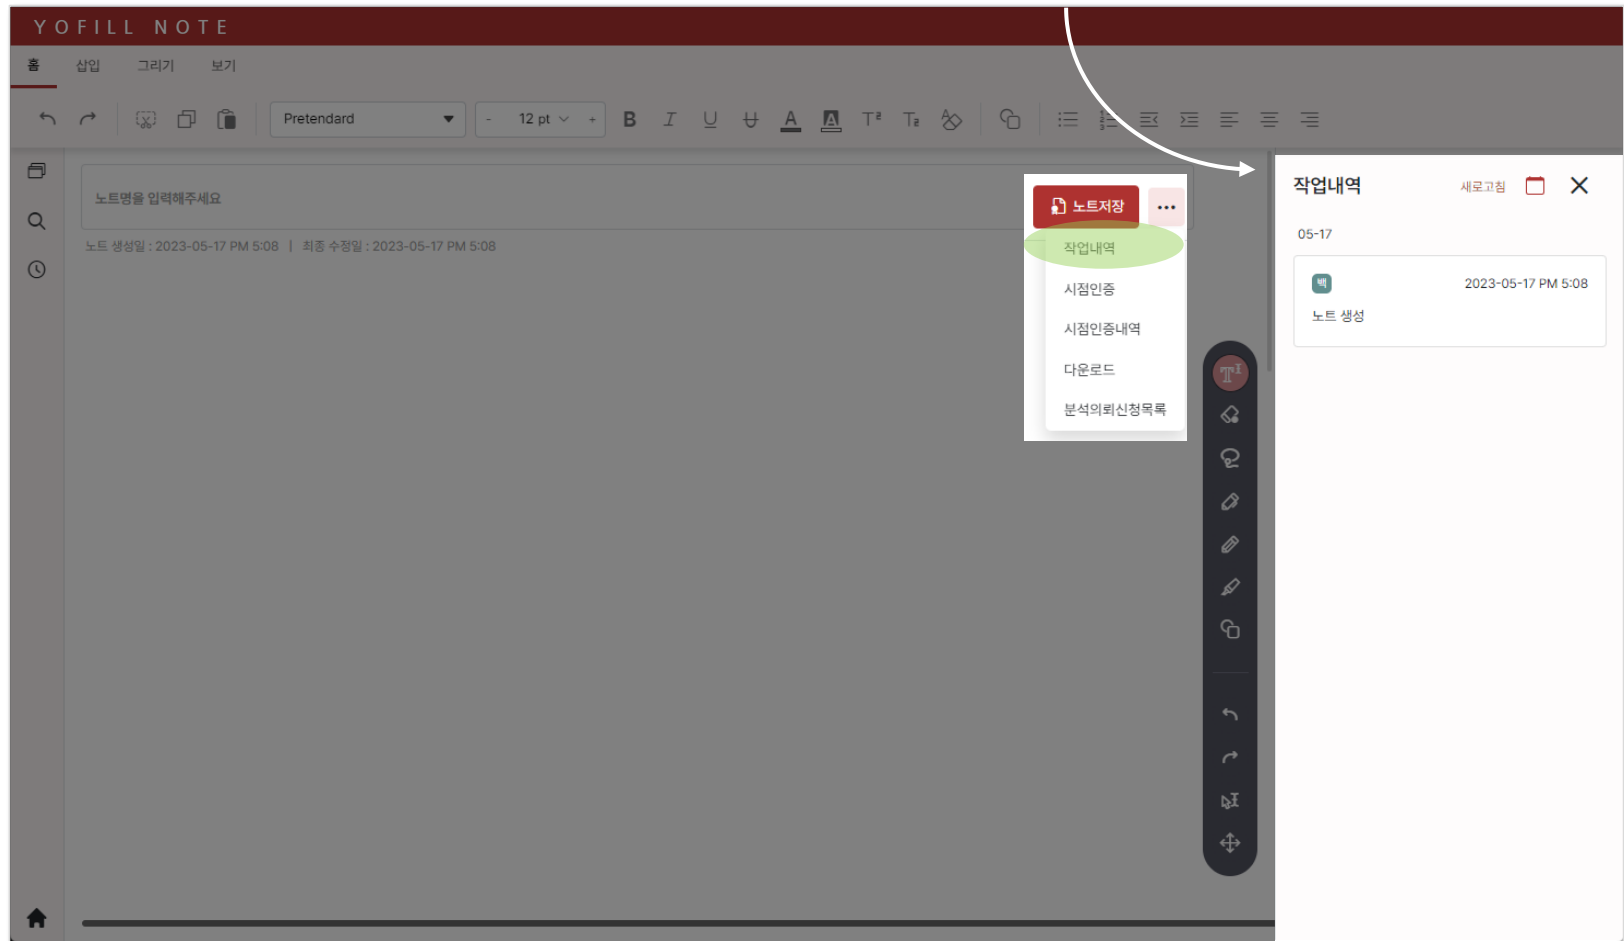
YOFILL NOTE

홈 삽입 그리기 보기

Pretendard

- 12 pt +

B I U

노트명을 입력해주세요

노트 생성일 : 2023-05-17 PM 5:08 | 최종 수정일 : 2023-05-17 PM 5:08

노트저장

작업내역

시점인증

시점인증내역

다운로드

분석의뢰신청목록

작업내역 새로고침

05-17

백 2023-05-17 PM 5:08

노트 생성